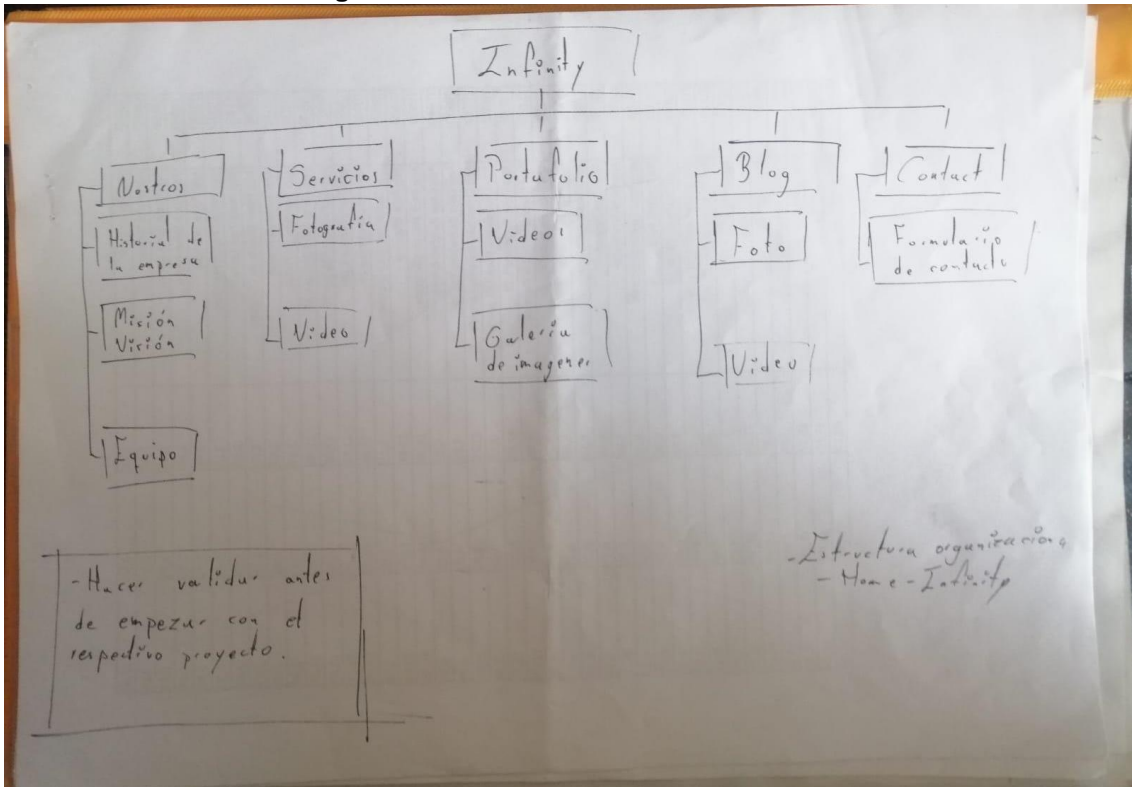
Infinity

Nostros

Historial de la empresa

Misión Visión

Equipo

Servicios

Fotografía

Video

Portafolio

Videos

Galería de imagenes

Blog

Foto

Video

Contact

Formulario de contacto

- Hacer validar antes de empezar con el respectivo proyecto.

- Estructura organizaciona
- Home - Infinity